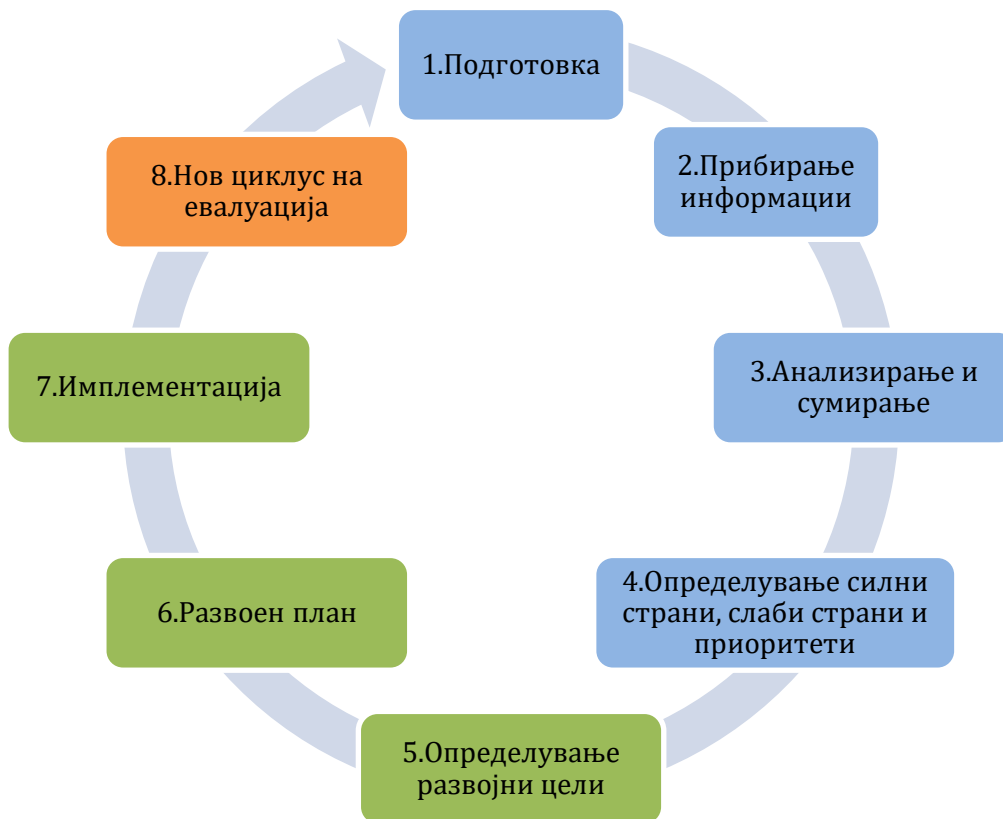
1.Подготовка

2.Прибирање информации

3.Анализирање и сумирање

4.Определување силни страни, слаби страни и приоритети

5.Определување развојни цели

6.Развоен план

7.Имплементација

8.Нов циклус на евалуација